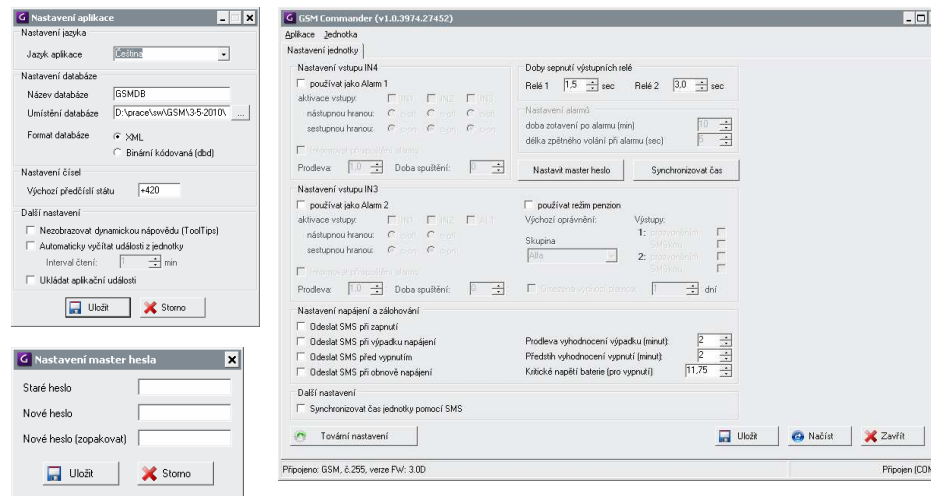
Nastavení aplikace

Nastavení jazyka

Jazyk aplikace Čeština

Nastavení databáze

Název databáze GSMDB

Umístění databáze D:\prace\sw\GSM\3-5-2010\ ...

Format databáze XML

Binární kódovaná (dbd)

Nastavení čísel

Výchozí předčíslí státu +420

Další nastavení

Nezobrazovat dynamickou nápovědu (ToolTips)

Automaticky vyčítat události z jednotky

Interval čtení: 1 min

Ukládat aplikační události

Uložit Storno

Nastavení master hesla

Staré heslo

Nové heslo

Nové heslo (zopakovat)

Uložit Storno

GSM Commander (v1.0.3974.27452)

Aplikace Jednotka

Nastavení jednotky

Nastavení vstupu IN4

používat jako Alarm 1

aktivace vstupy: IN1 IN2 IN3

nástupnou hranou: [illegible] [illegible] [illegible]

sestupnou hranou: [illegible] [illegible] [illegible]

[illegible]

Prodleva: 1,0 Doba spuštění: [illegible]

Doby sepnutí výstupních relé

Relé 1 1,5 sec Relé 2 3,0 sec

Nastavení alarmů

doba zotavení po alarmu (min) 10

délka zpětného volání při alarmu (sec) 5

Nastavit master heslo Synchronizovat čas

Nastavení vstupu IN3

používat jako Alarm 2

aktivace vstupy: IN1 IN2 AL1

nástupnou hranou: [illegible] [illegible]

sestupnou hranou: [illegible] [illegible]

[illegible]

Prodleva: 1,0 Doba spuštění: 0

používat režim penzion

Výchozí oprávnění:

Skupina

Alfa

Výstupy:

1: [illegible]

2: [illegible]

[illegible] 1 dní

Nastavení napájení a zálohování

Odeslat SMS při zapnutí

Odeslat SMS při výpadku napájení

Odeslat SMS před vypnutím

Odeslat SMS při obnově napájení

Prodleva vyhodnocení výpadku (minut): 2

Předstih vyhodnocení vypnutí (minut): 2

Kritické napětí baterie (pro vypnutí): 11,75

Další nastavení

Synchronizovat čas jednotky pomocí SMS

Tovární nastavení

Uložit Načíst Zavřít

Připojeno: GSM, č.255, verze FW: 3.0D

Připojen (COM